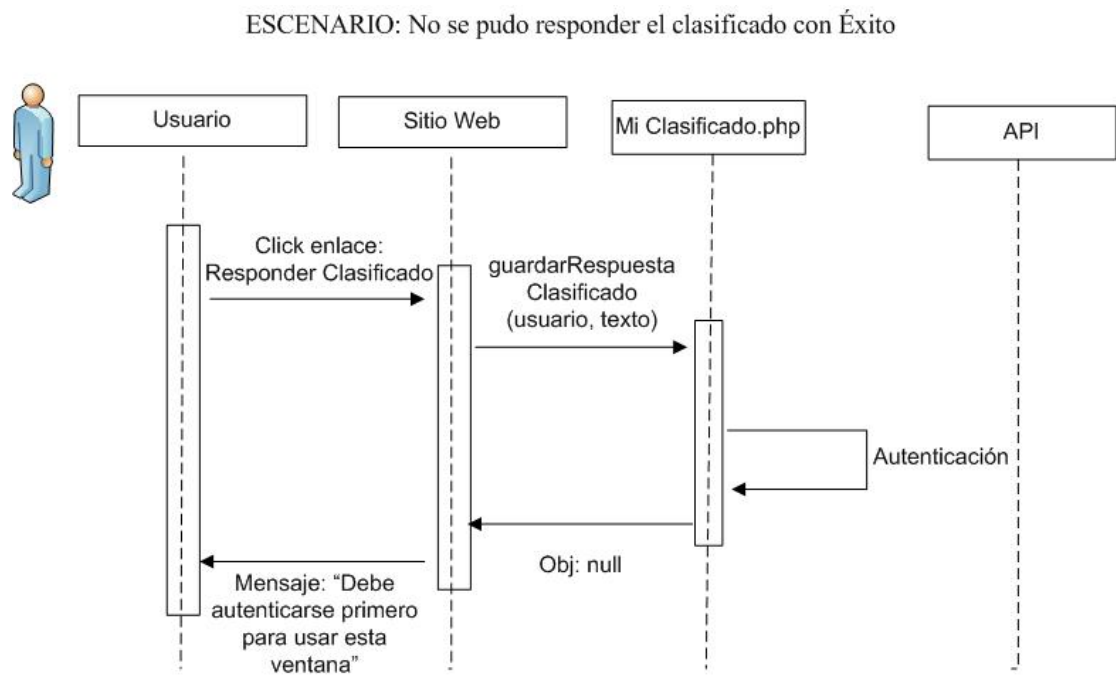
ESCENARIO: No se pudo responder el clasificado con Éxito

Usuario

Sitio Web

Mi Clasificado.php

API

Click enlace: Responder Clasificado

guardarRespuesta Clasificado (usuario, texto)

Autenticación

Obj: null

Mensaje: “Debe autenticarse primero para usar esta ventana”